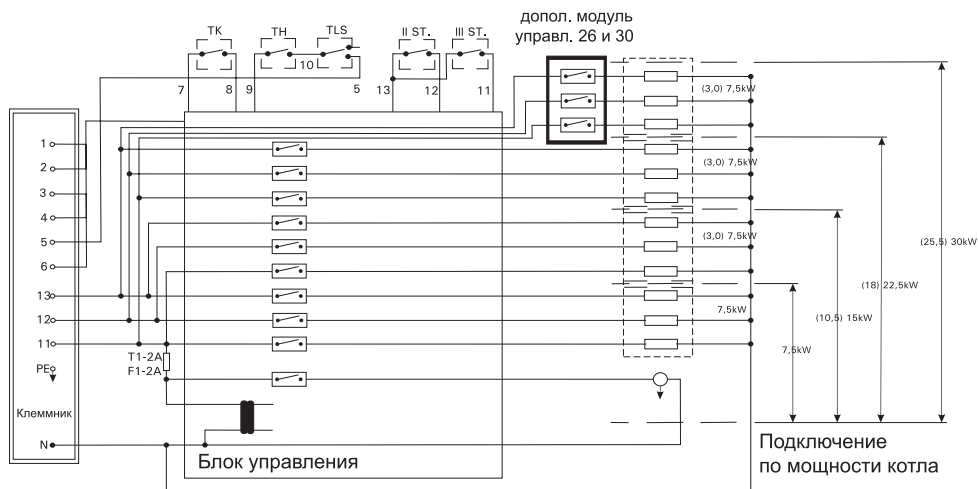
допол. модуль управл. 26 и 30

TK
TH
TLS
II ST.
III ST.

7
8
9
10
5
13
12
11

1
2
3
4
5
6
13
12
11
PE
Клеммник
N

T1-2A
F1-2A

(3,0) 7,5kW
(3,0) 7,5kW
(3,0) 7,5kW
7,5kW
7,5kW
(10,5) 15kW
(18) 22,5kW
(25,5) 30kW

Блок управления

Подключение по мощности котла